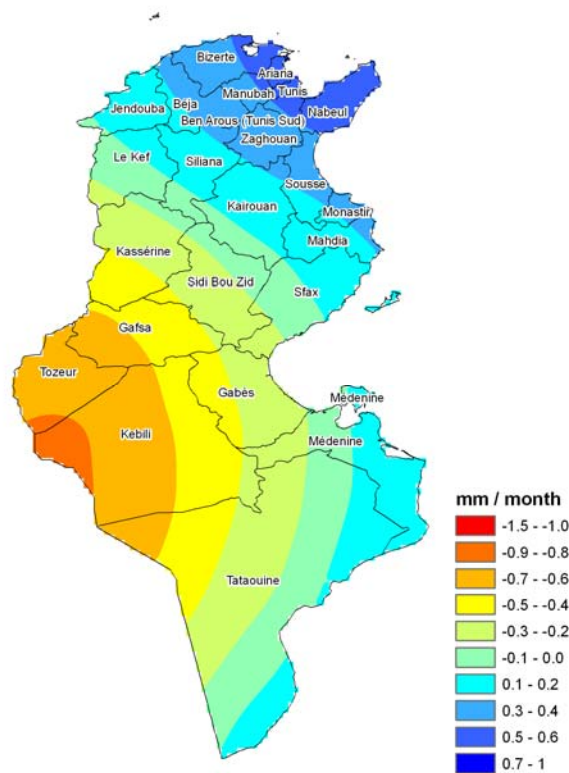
Bizerte
Ariana
Manubah
Tunis
Nabeul
Jendouba
Béja
Ben Arous (Tunis Sud)
Zaghouan
Le Kef
Siliana
Sousse
Kairouan
Monastir
Mahdia
Kassérine
Sidi Bou Zid
Sfax
Gafsa
Tozeur
Gabès
Médenine
Kébili
Médenine
Tataouine

mm / month
-1.5 - -1.0
-0.9 - -0.8
-0.7 - -0.6
-0.5 - -0.4
-0.3 - -0.2
-0.1 - 0.0
0.1 - 0.2
0.3 - 0.4
0.5 - 0.6
0.7 - 1